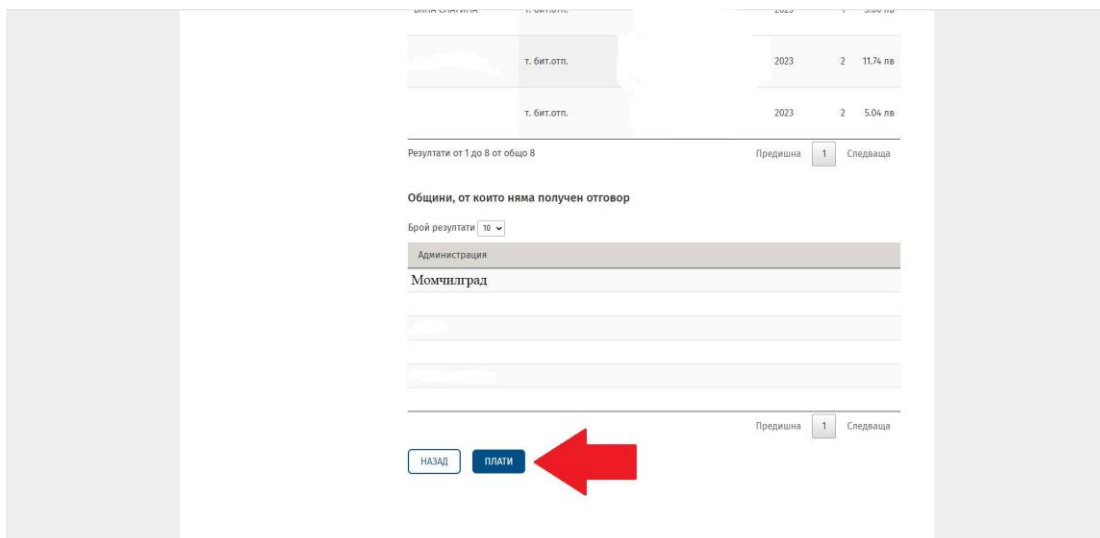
| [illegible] | т. бит.отп. | 2023 | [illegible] | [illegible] лв |
|---|---|---|---|---|
| | т. бит.отп. | 2023 | 2 | 11.74 лв |
| | т. бит.отп. | 2023 | 2 | 5.04 лв |

Резултати от 1 до 8 от общо 8

Предишна 1 Следваща

Общини, от които няма получен отговор

Брой резултати 10

| Администрация |
|---|
| Момчилград |
| |
| |

Предишна 1 Следваща

НАЗАД ПЛАТИ